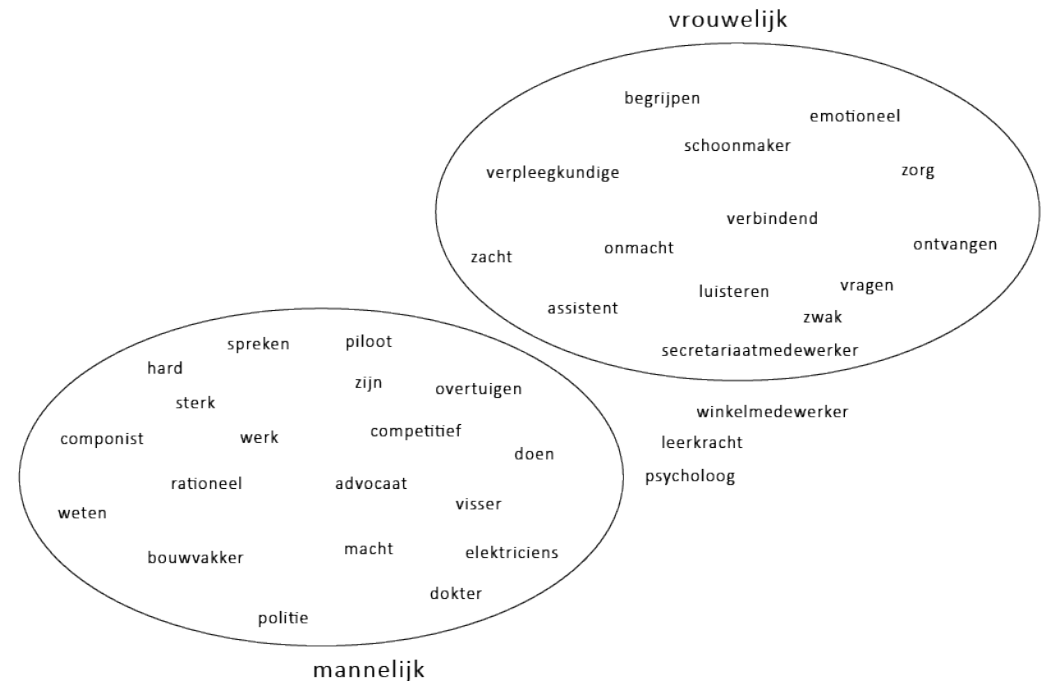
vrouwelijk

begrijpen
emotioneel
schoonmaker
verpleegkundige
zorg
verbindend
zacht
onmacht
ontvangen
assistent
luisteren
vragen
zwak
secretariaatmedewerker

spreken
piloot
hard
zijn
overtuigen
sterk
componist
werk
competitief
doen
rationeel
advocaat
visser
weten
bouwvakker
macht
elektriciens
dokter
politie

winkelmedewerker
leerkracht
psycholoog

mannelijk